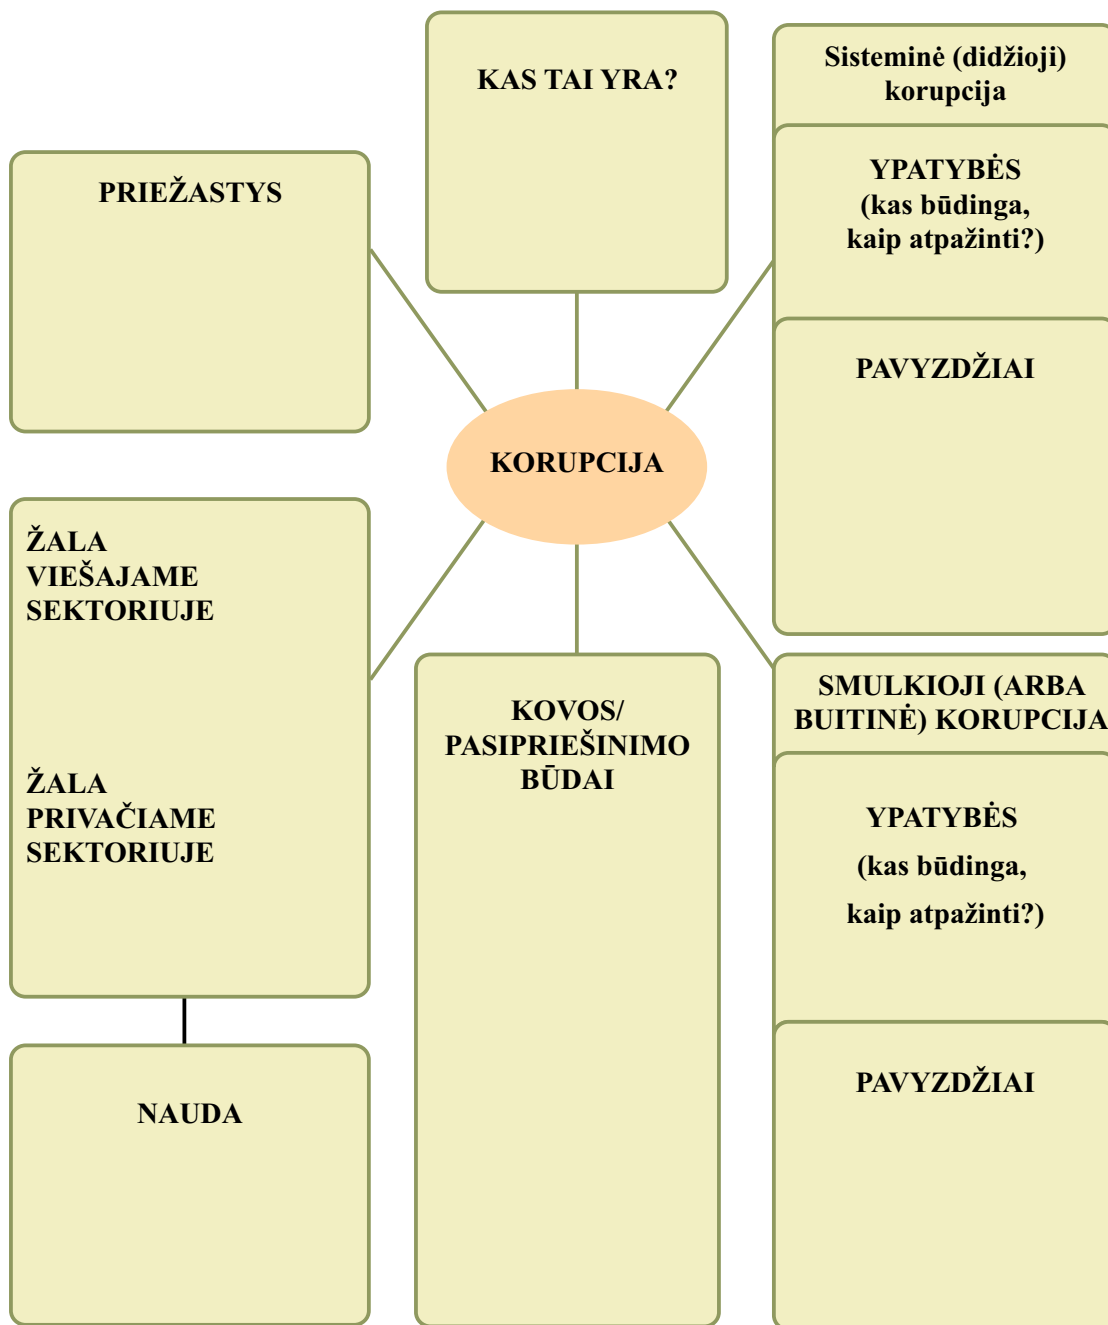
KAS TAI YRA?

Sisteminė (didžioji) korupcija

YPATYBĖS (kas būdinga, kaip atpažinti?)

PAVYZDŽIAI

PRIEŽASTYS

KORUPCIJA

ŽALA VIEŠAJAME SEKTORIUJE

ŽALA PRIVAČIAME SEKTORIUJE

KOVOS/ PASIPRIEŠINIMO BŪDAI

SMULKIOJI (ARBA BUITINĖ) KORUPCIJA

YPATYBĖS

(kas būdinga,

kaip atpažinti?)

PAVYZDŽIAI

NAUDA